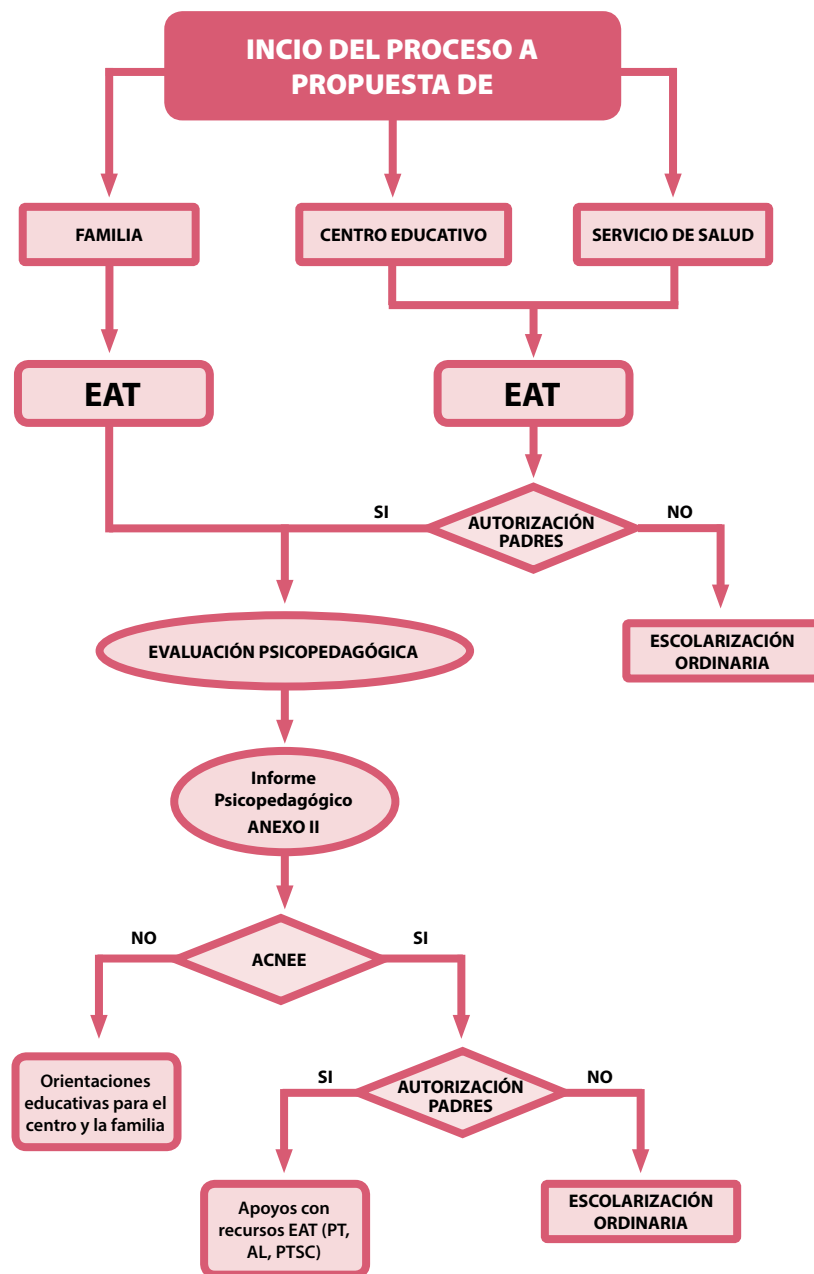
INCIO DEL PROCESO A PROPUESTA DE

FAMILIA

CENTRO EDUCATIVO

SERVICIO DE SALUD

EAT

EAT

SI

AUTORIZACIÓN PADRES

NO

EVALUACIÓN PSICOPEDAGÓGICA

ESCOLARIZACIÓN ORDINARIA

Informe Psicopedagógico ANEXO II

NO

ACNEE

SI

Orientaciones educativas para el centro y la familia

SI

AUTORIZACIÓN PADRES

NO

Apoyos con recursos EAT (PT, AL, PTSC)

ESCOLARIZACIÓN ORDINARIA